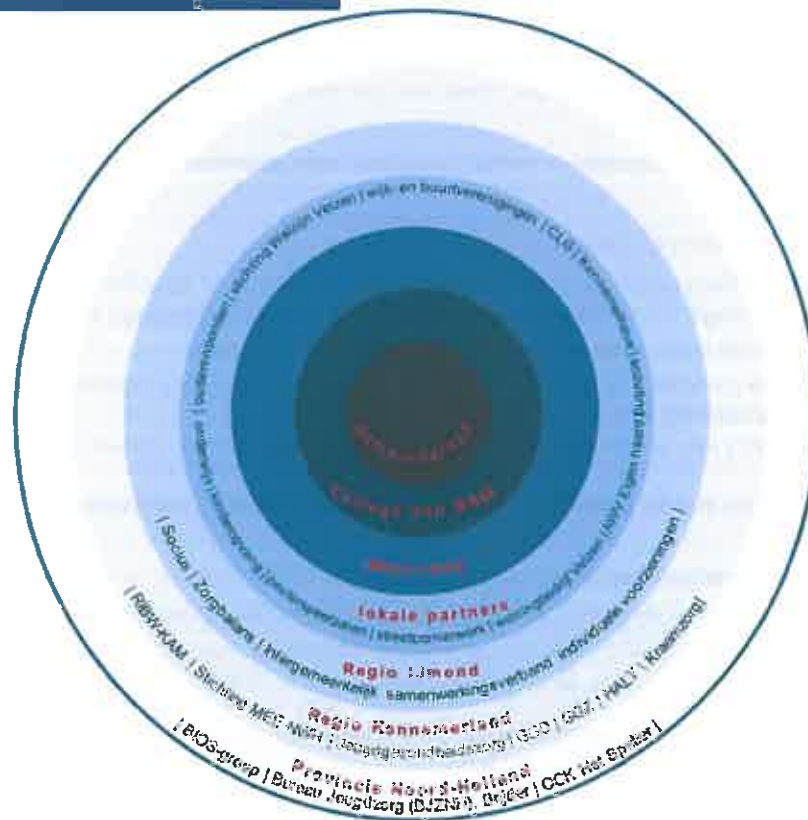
Gemeenteraad
College van B&W
Wer...
lokale partners
Regio IJmond
Regio Kennemerland
Provincie Noord-Holland

| bedrijventerrein | stichting Welzijn Velsen | wijk- en buurtverenigingen | CJG | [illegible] | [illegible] |
| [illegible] | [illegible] | Jongerenwerk | sportverenigingen | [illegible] | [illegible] | Eigen Kracht Centrale |
| Sociaal | Zorgbalans | intergemeentelijk samenwerkingsverband individuele voorzieningen |
| RIBW-KAM | Stichting MEE NWN | Jeugdgezondheidszorg | GGD | GGZ | HALT | Kraamzorg |
| BIOS-groep | Bureau Jeugdzorg (BJZNH) | Brijder | CCK Het Spalier |